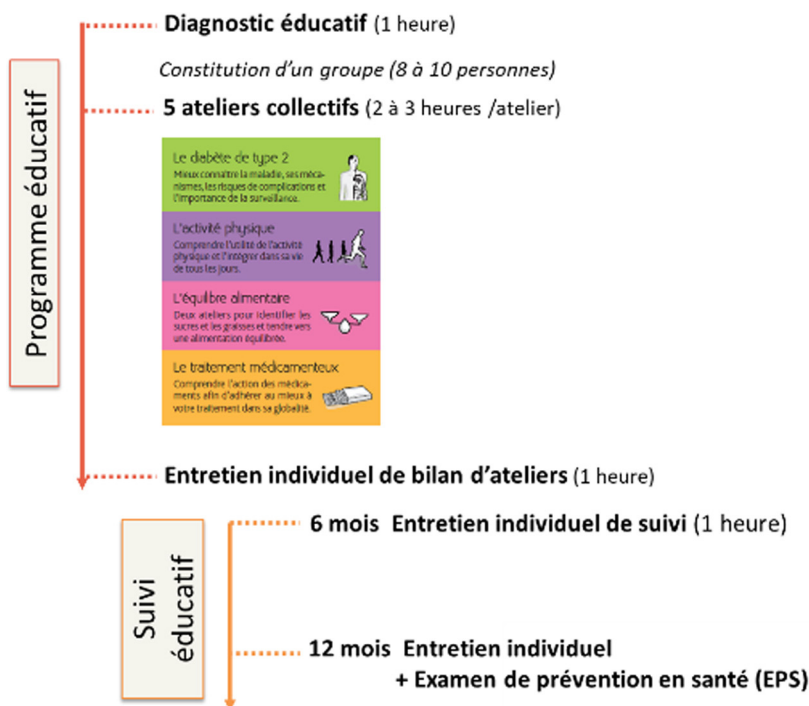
Programme éducatif

Diagnostic éducatif (1 heure)

Constitution d'un groupe (8 à 10 personnes)

5 ateliers collectifs (2 à 3 heures /atelier)

Le diabète de type 2
Mieux connaître la maladie, ses mécanismes, les risques de complications et l'importance de la surveillance.

L'activité physique
Comprendre l'utilité de l'activité physique et l'intégrer dans sa vie de tous les jours.

L'équilibre alimentaire
Deux ateliers pour identifier les sucres et les graisses et tendre vers une alimentation équilibrée.

Le traitement médicamenteux
Comprendre l'action des médicaments afin d'adhérer au mieux à votre traitement dans sa globalité.

Entretien individuel de bilan d'ateliers (1 heure)

Suivi éducatif

6 mois Entretien individuel de suivi (1 heure)

12 mois Entretien individuel
+ Examen de prévention en santé (EPS)